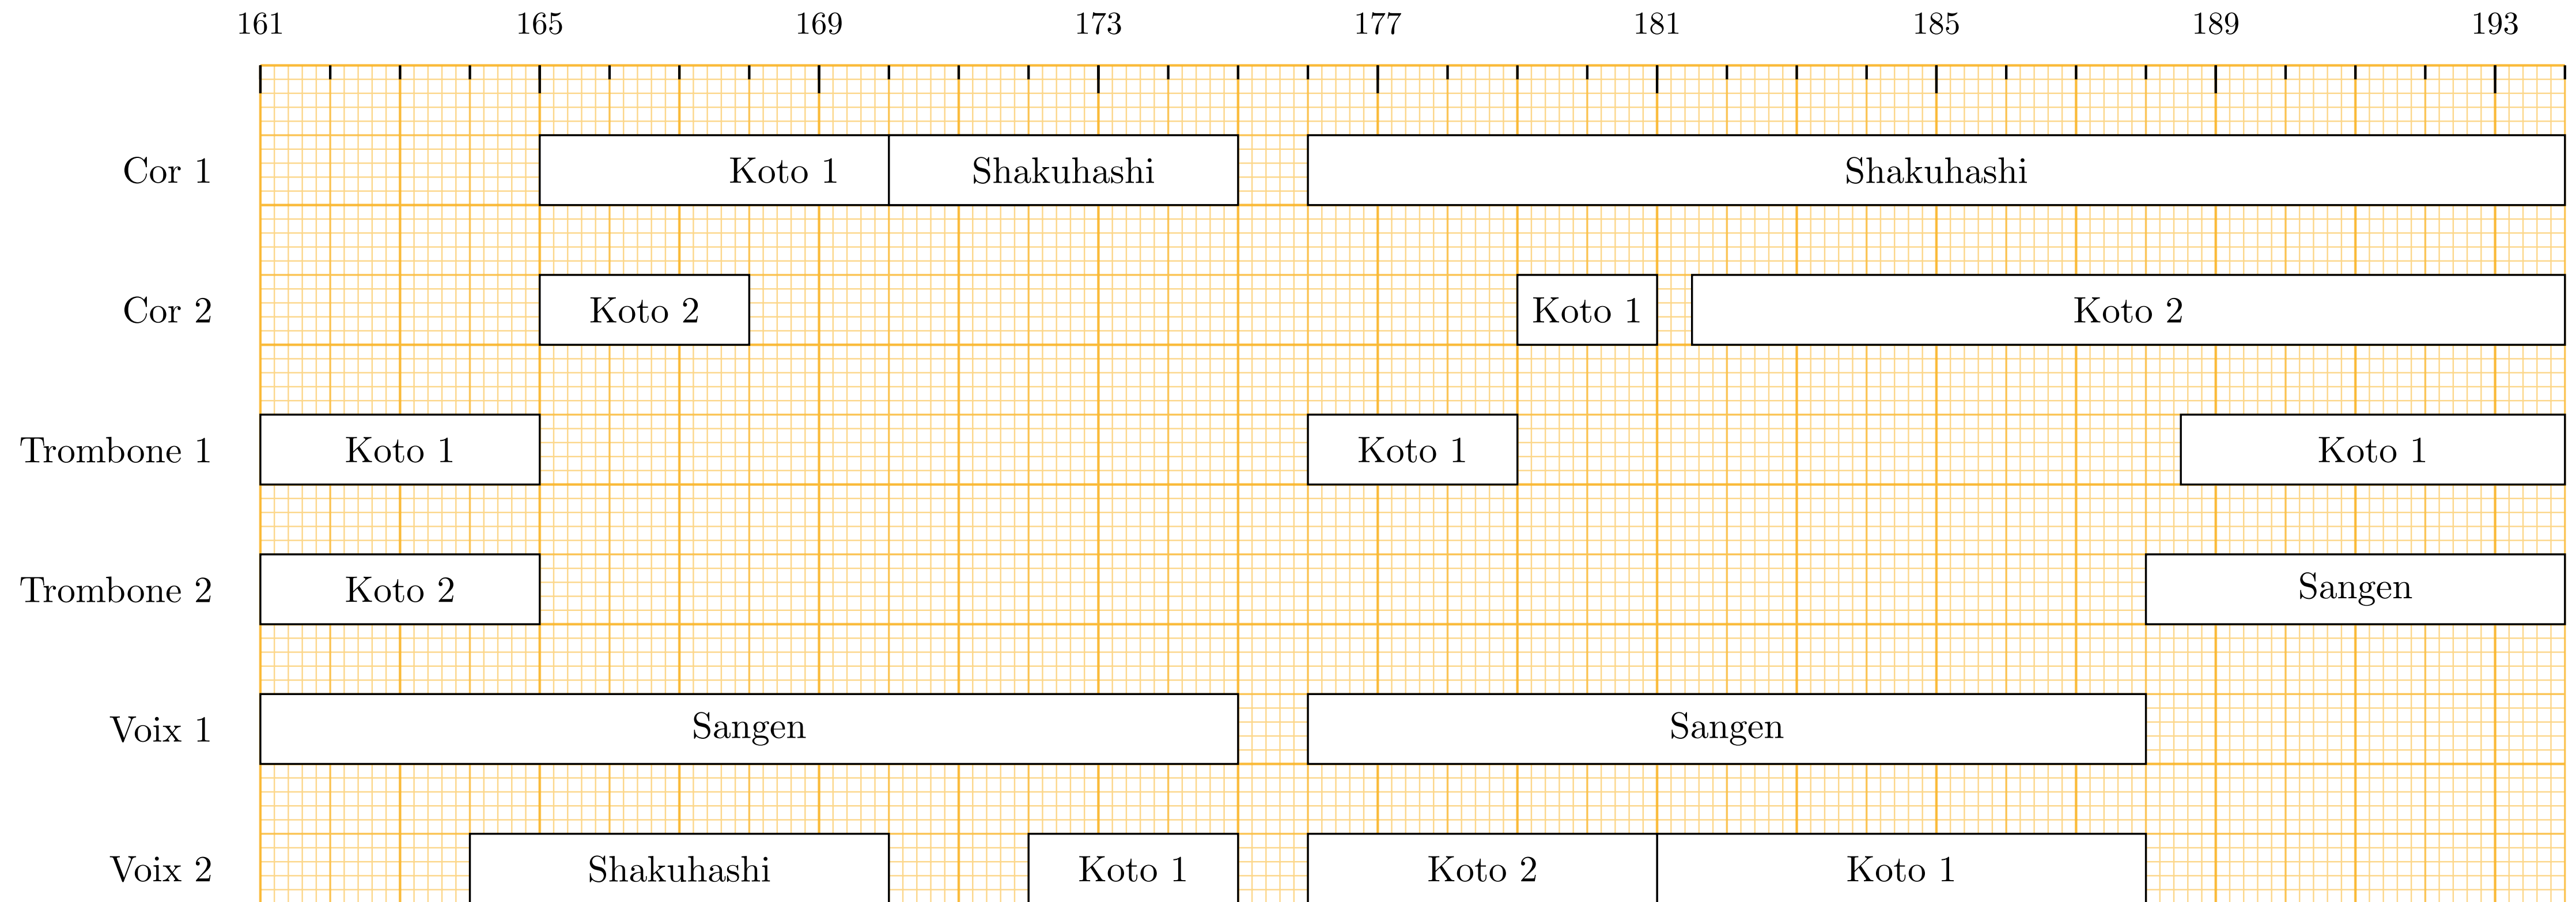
161 165 169 173 177 181 185 189 193

Cor 1 Koto 1 Shakuhashi Shakuhashi

Cor 2 Koto 2 Koto 1 Koto 2

Trombone 1 Koto 1 Koto 1 Koto 1

Trombone 2 Koto 2 Sangen

Voix 1 Sangen Sangen

Voix 2 Shakuhashi Koto 1 Koto 2 Koto 1